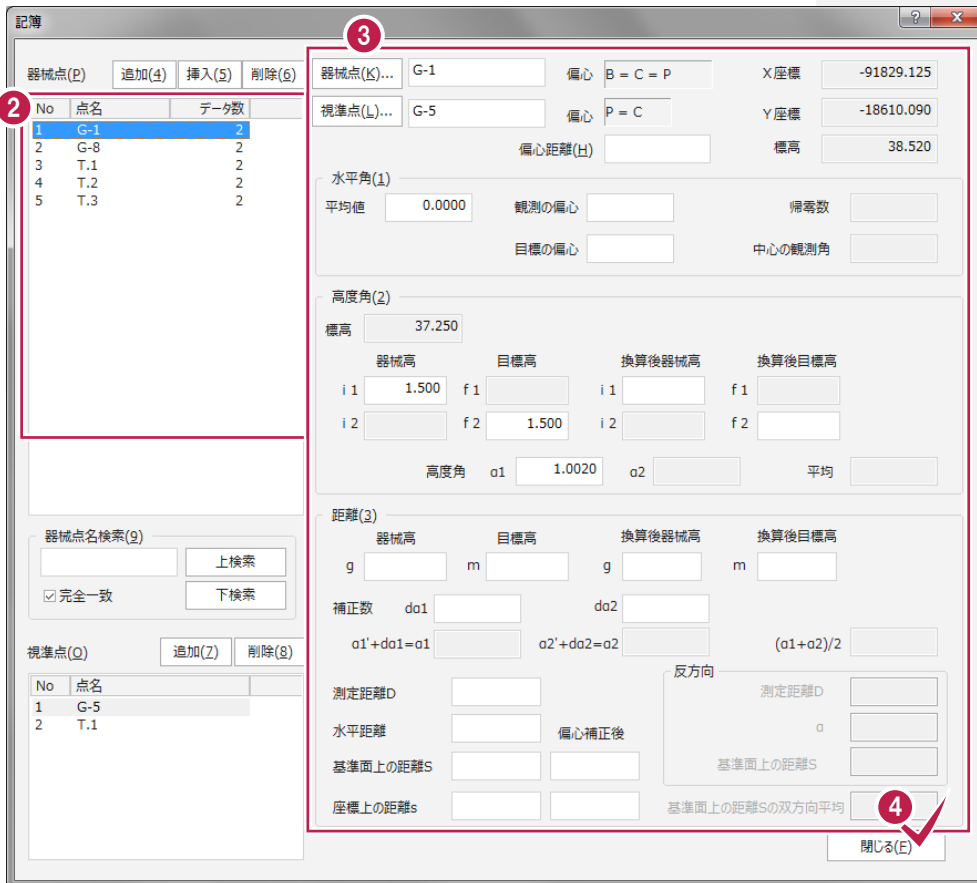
記簿

? ×

器械点(P) 追加(4) 挿入(5) 削除(6)

| No | 点名 | データ数 |
|---|---|---|
| 1 | G-1 | 2 |
| 2 | G-8 | 2 |
| 3 | T.1 | 2 |
| 4 | T.2 | 2 |
| 5 | T.3 | 2 |

器械点名検索(9)
上検索
☑完全一致 下検索

視準点(O) 追加(7) 削除(8)

| No | 点名 |
|---|---|
| 1 | G-5 |
| 2 | T.1 |

2

3

器械点(K)... G-1 偏心 B = C = P X座標 -91829.125
視準点(L)... G-5 偏心 P = C Y座標 -18610.090
偏心距離(H) 標高 38.520

水平角(1)
平均値 0.0000 観測の偏心 帰零数
目標の偏心 中心の観測角

高度角(2)
標高 37.250
器械高 目標高 換算後器械高 換算後目標高
i 1 1.500 f 1 i 1 f 1
i 2 f 2 1.500 i 2 f 2
高度角 α1 1.0020 α2 平均

距離(3)
器械高 目標高 換算後器械高 換算後目標高
g m g m
補正数 dα1 dα2
α1'+dα1=α1 α2'+dα2=α2 (α1+α2)/2
測定距離D
水平距離 偏心補正後
基準面上の距離S
座標上の距離s
反方向
測定距離D
α
基準面上の距離S
基準面上の距離Sの双方向平均

4

閉じる(E)